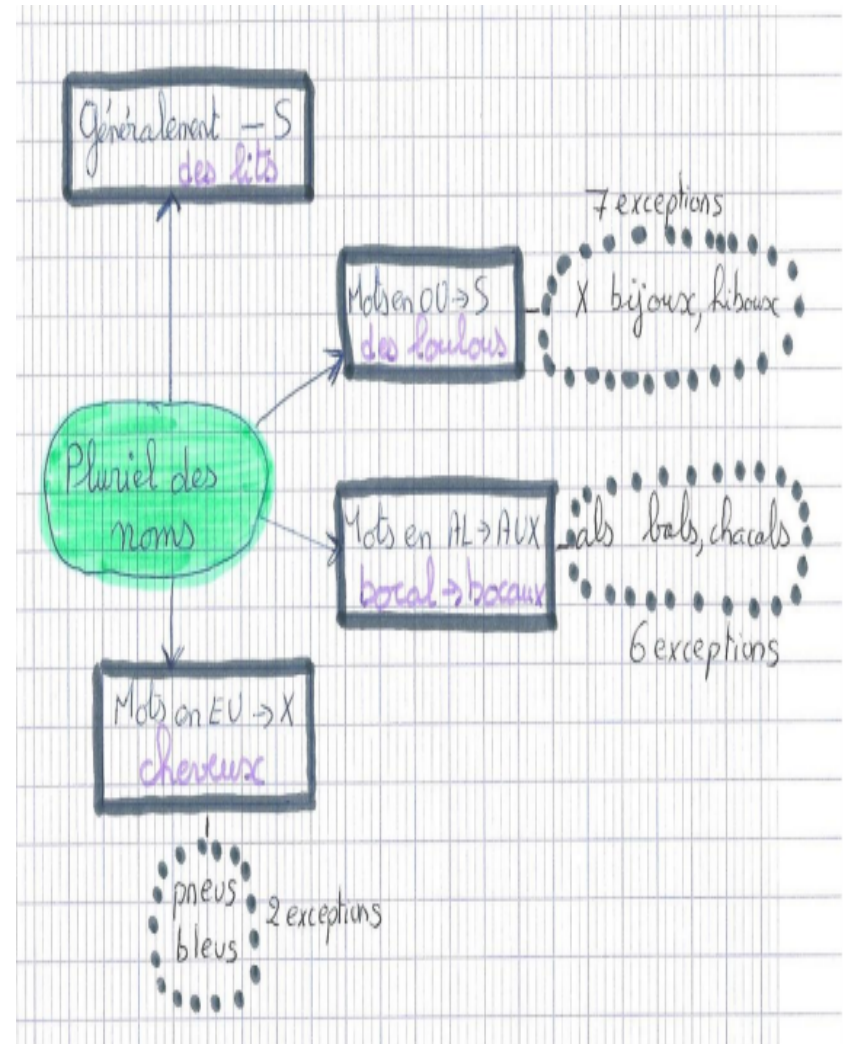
Généralement — S
des lits

7 exceptions

Mots en OU → S
des loulous

X bijoux, hiboux

Pluriel des noms

Mots en AL → AUX
bocal → bocaux

als bals, chacals

6 exceptions

Mots en EU → X
cheveux

pneus
bleus

2 exceptions